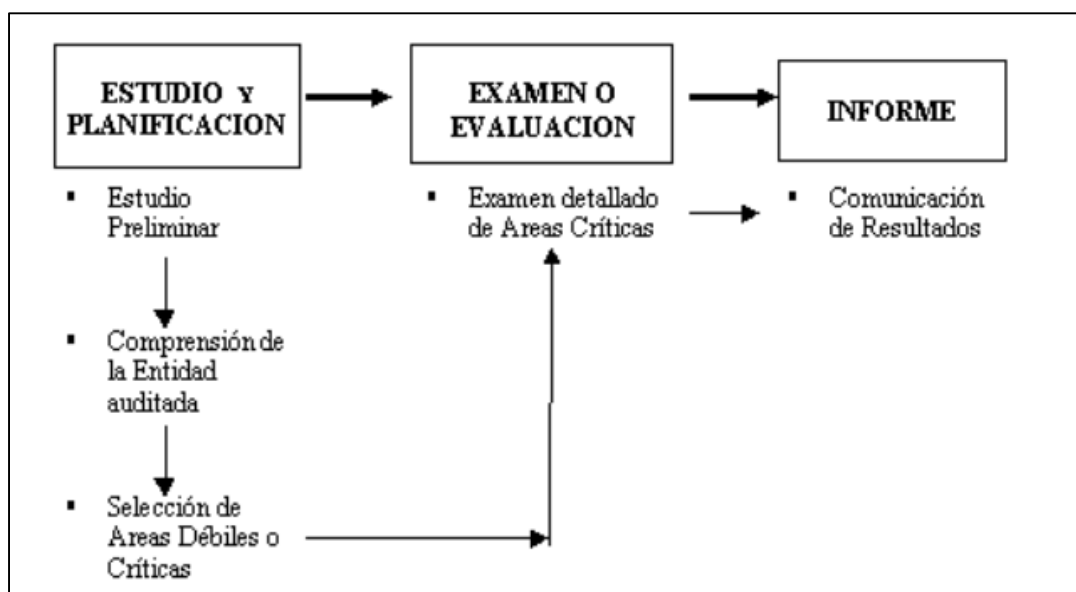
ESTUDIO Y PLANIFICACION

EXAMEN O EVALUACION

INFORME

▪ Estudio Preliminar

▪ Comprensión de la Entidad auditada

▪ Selección de Areas Débiles o Críticas

▪ Examen detallado de Areas Críticas

▪ Comunicación de Resultados